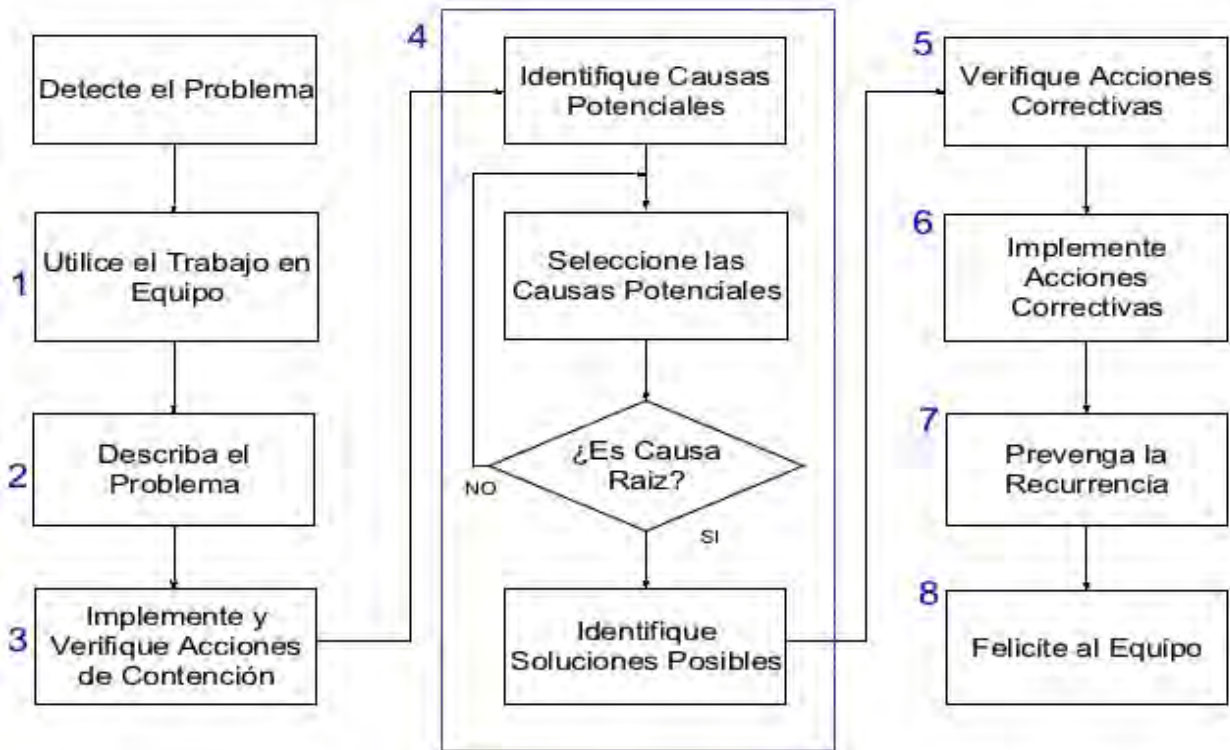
Detecte el Problema

1 Utilice el Trabajo en Equipo

2 Describa el Problema

3 Implemente y Verifique Acciones de Contención

4 Identifique Causas Potenciales

Seleccione las Causas Potenciales

¿Es Causa Raiz?

NO

SI

Identifique Soluciones Posibles

5 Verifique Acciones Correctivas

6 Implemente Acciones Correctivas

7 Prevenga la Recurrencia

8 Felicite al Equipo